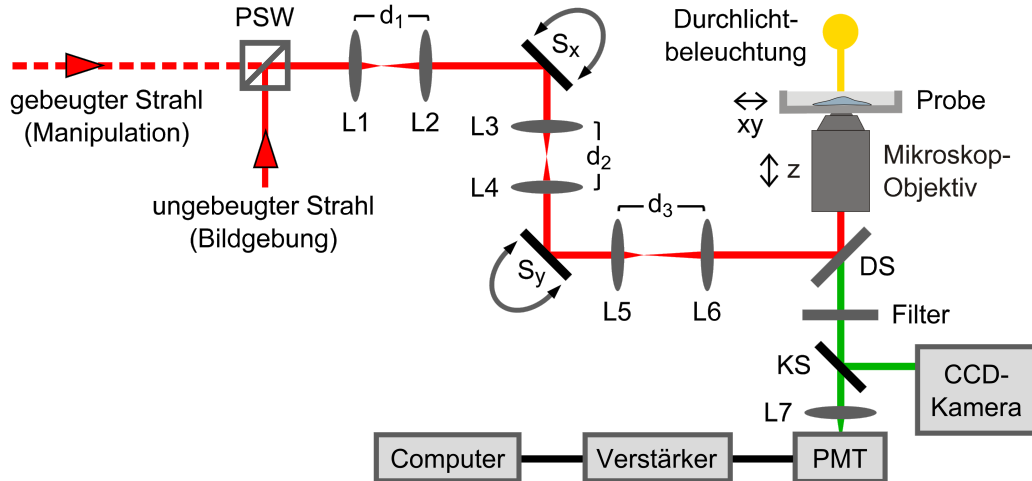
PSW
$d_1$
$S_x$
Durchlicht-
beleuchtung
gebeugter Strahl
(Manipulation)
L1
L2
L3
$d_2$
L4
Probe
xy
z
Mikroskop-
Objektiv
ungebeugter Strahl
(Bildgebung)
$d_3$
$S_y$
L5
L6
DS
Filter
KS
CCD-
Kamera
L7
Computer
Verstärker
PMT